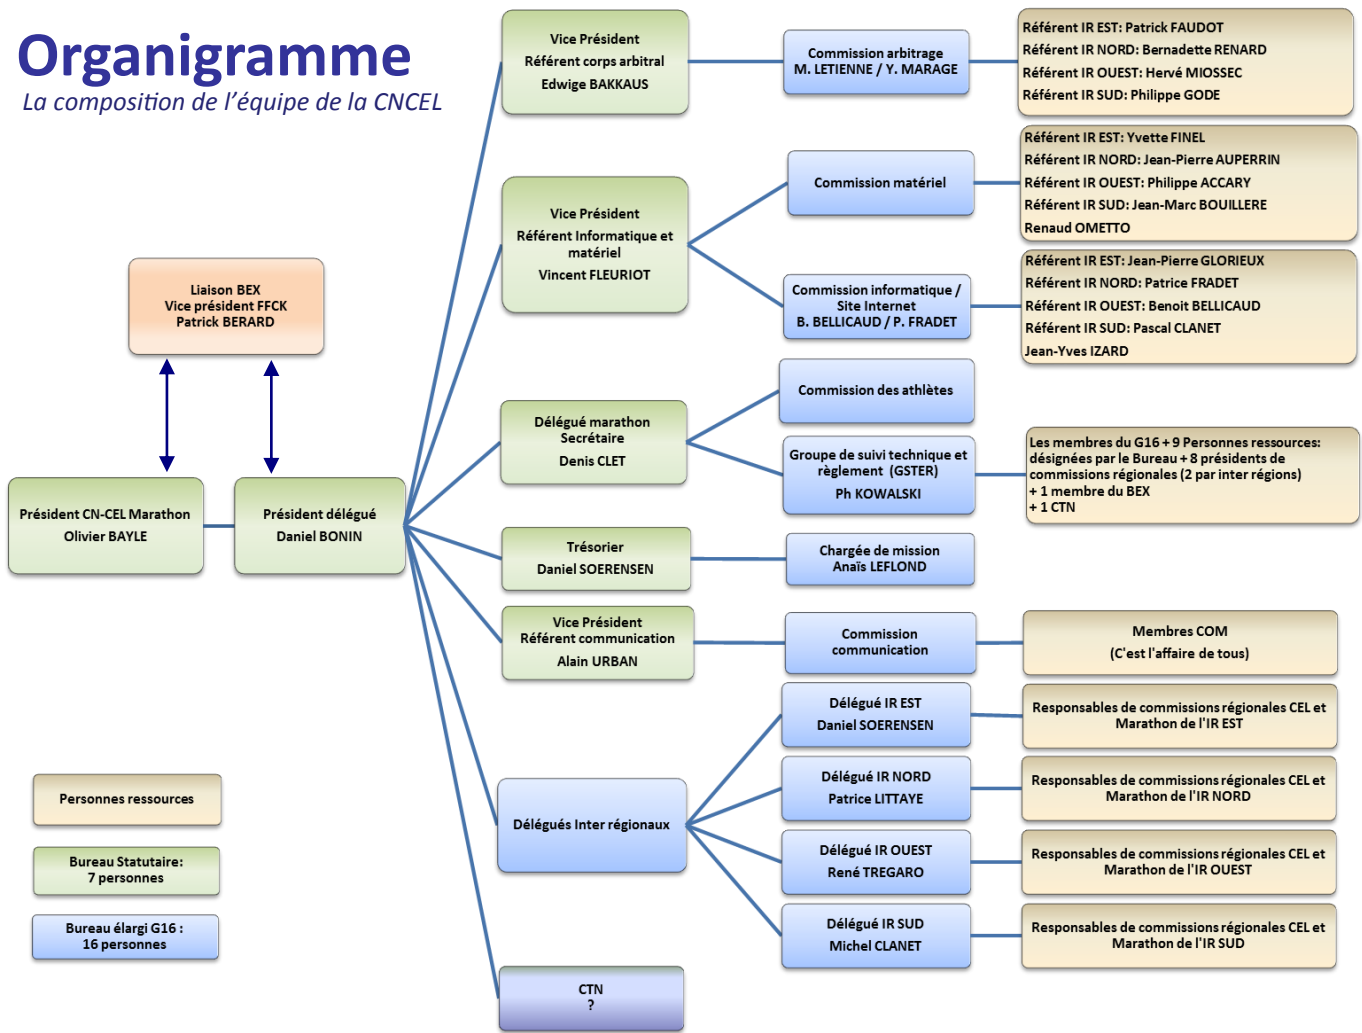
Organigramme
La composition de l'équipe de la CNCEL

Liaison BEX
Vice président FFCK
Patrick BERARD

Président CN-CEL Marathon
Olivier BAYLE

Président délégué
Daniel BONIN

Vice Président
Référent corps arbitral
Edwige BAKKAUS

Commission arbitrage
M. LETIENNE / Y. MARAGE

Référent IR EST: Patrick FAUDOT
Référent IR NORD: Bernadette RENARD
Référent IR OUEST: Hervé MIOSSEC
Référent IR SUD: Philippe GODE

Vice Président
Référent Informatique et matériel
Vincent FLEURIOT

Commission matériel

Référent IR EST: Yvette FINEL
Référent IR NORD: Jean-Pierre AUPERRIN
Référent IR OUEST: Philippe ACCARY
Référent IR SUD: Jean-Marc BOUILLERE
Renaud OMETTO

Commission informatique / Site Internet
B. BELLICAUD / P. FRADET

Référent IR EST: Jean-Pierre GLORIEUX
Référent IR NORD: Patrice FRADET
Référent IR OUEST: Benoit BELLICAUD
Référent IR SUD: Pascal CLANET
Jean-Yves IZARD

Délégué marathon
Secrétaire
Denis CLET

Commission des athlètes

Groupe de suivi technique et règlement (GSTER)
Ph KOWALSKI

Les membres du G16 + 9 Personnes ressources: désignées par le Bureau + 8 présidents de commissions régionales (2 par inter régions)
+ 1 membre du BEX
+ 1 CTN

Trésorier
Daniel SOERENSEN

Chargée de mission
Anaïs LEFLOND

Vice Président
Référent communication
Alain URBAN

Commission communication

Membres COM
(C'est l'affaire de tous)

Délégués Inter régionaux

Délégué IR EST
Daniel SOERENSEN

Responsables de commissions régionales CEL et Marathon de l'IR EST

Délégué IR NORD
Patrice LITTAYE

Responsables de commissions régionales CEL et Marathon de l'IR NORD

Délégué IR OUEST
René TREGARO

Responsables de commissions régionales CEL et Marathon de l'IR OUEST

Délégué IR SUD
Michel CLANET

Responsables de commissions régionales CEL et Marathon de l'IR SUD

CTN
?

Personnes ressources

Bureau Statutaire:
7 personnes

Bureau élargi G16 :
16 personnes